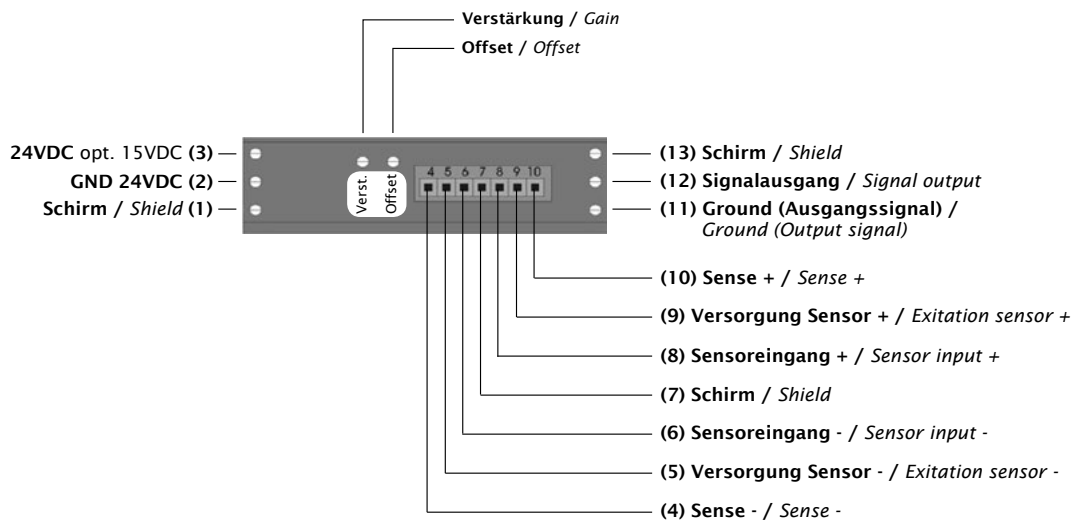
Verstärkung / Gain
Offset / Offset

24VDC opt. 15VDC (3)
GND 24VDC (2)
Schirm / Shield (1)

Verst.
Offset

4 5 6 7 8 9 10

(13) Schirm / Shield
(12) Signalausgang / Signal output
(11) Ground (Ausgangssignal) / Ground (Output signal)

(10) Sense + / Sense +
(9) Versorgung Sensor + / Exitation sensor +
(8) Sensoreingang + / Sensor input +
(7) Schirm / Shield
(6) Sensoreingang - / Sensor input -
(5) Versorgung Sensor - / Exitation sensor -
(4) Sense - / Sense -